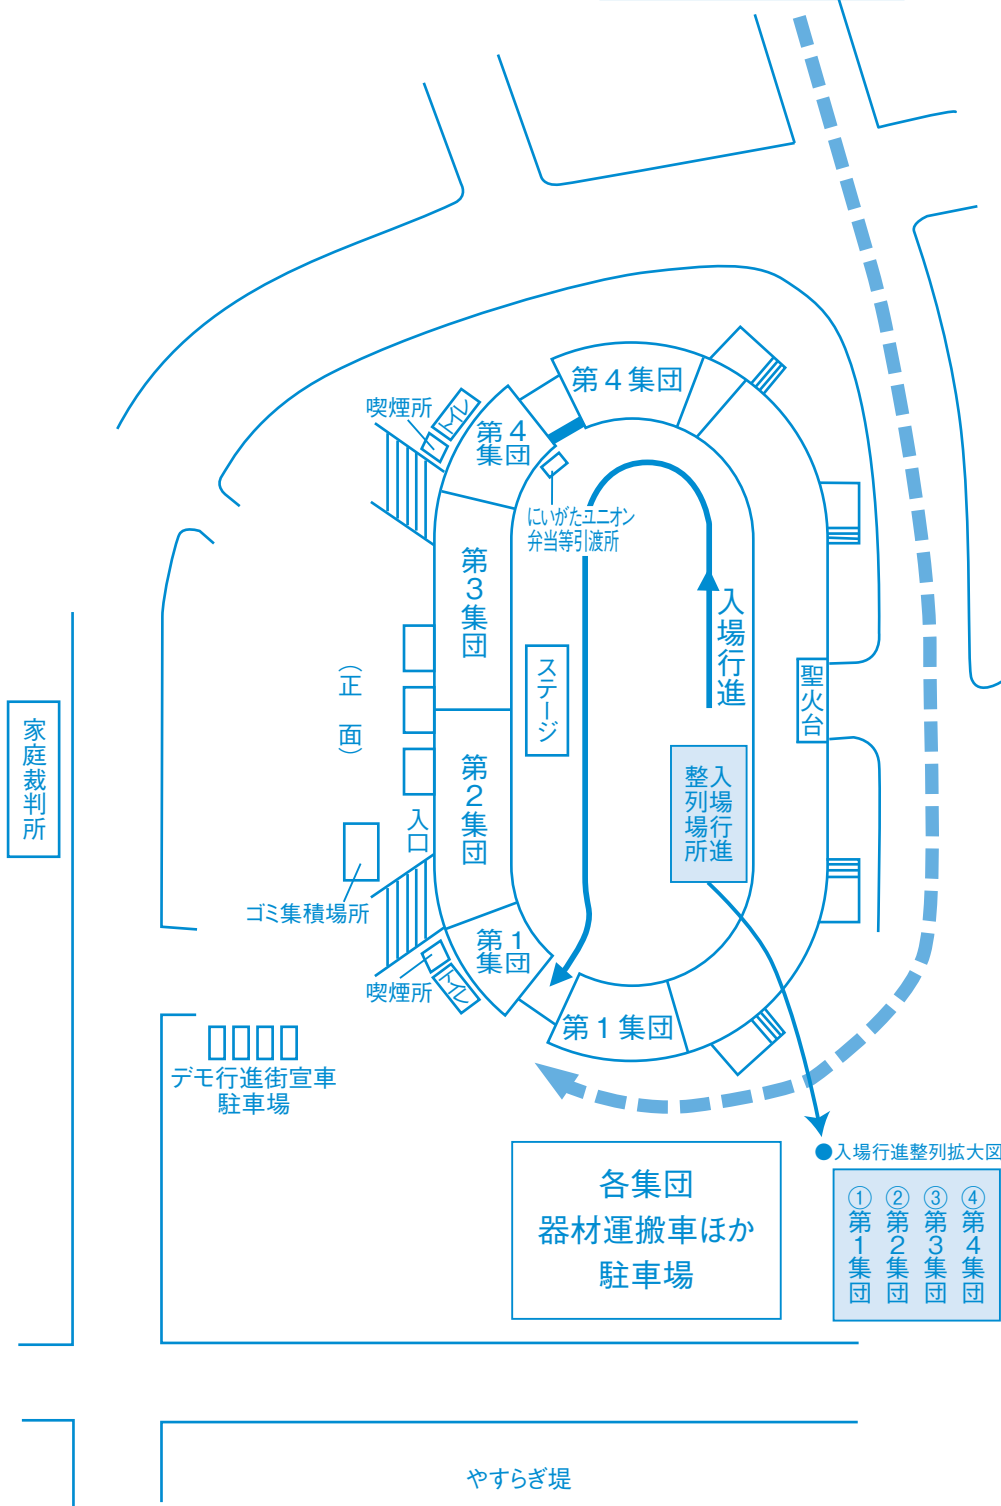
第４集団

第４
集団

喫煙所

トイレ

にいがたユニオン
弁当等引渡所

第
３
集
団

入
場
行
進

（正　面）

ステージ

聖
火
台

家
庭
裁
判
所

第
２
集
団

整入
列場
場行
所進

入
口

ゴミ集積場所

第１
集団

喫煙所

トイレ

第１集団

デモ行進街宣車
駐車場

●入場行進整列拡大図

各集団
器材運搬車ほか
駐車場

①第１集団
②第２集団
③第３集団
④第４集団

やすらぎ堤